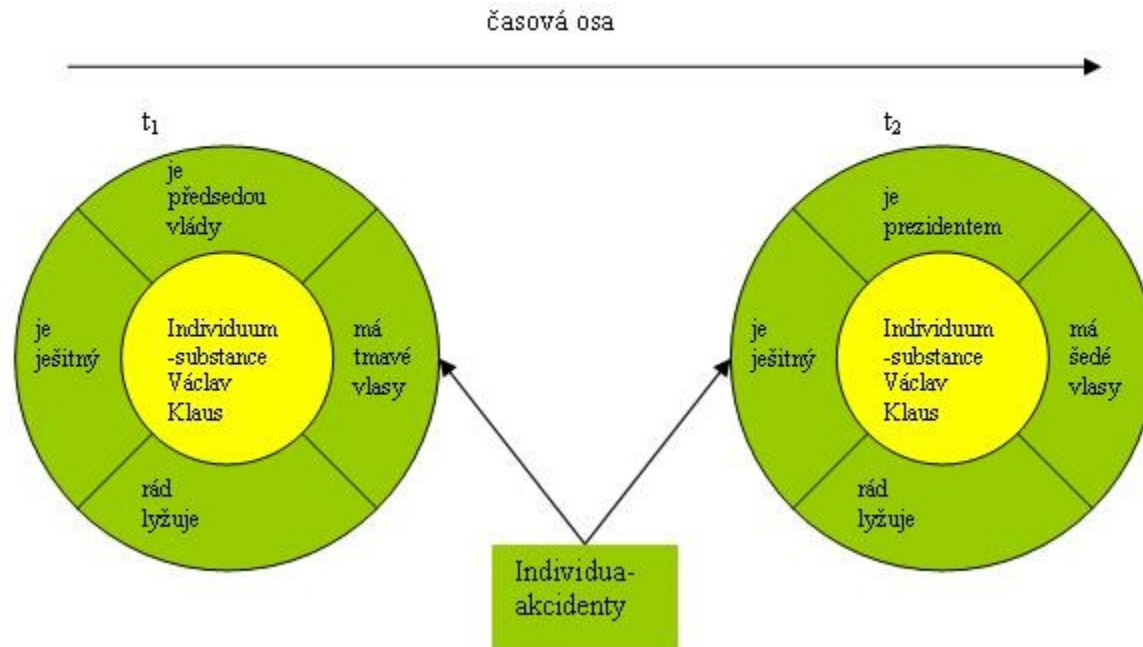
časová osa

$t_1$

je předsedou vlády

je ješitný

Individuum -substance Václav Klaus

má tmavé vlasy

rád lyžuje

$t_2$

je prezidentem

je ješitný

Individuum -substance Václav Klaus

má šedé vlasy

rád lyžuje

Individua-akcidenty